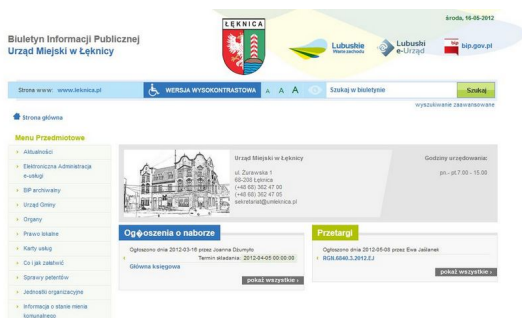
środa, 16-05-2012

Biuletyn Informacji Publicznej
Urząd Miejski w Łęknicy

ŁĘKNICA

Lubuskie Warto zostać

Lubuski e-Urząd

bip.gov.pl

Strona www: www.leknica.pl

WERSJA WYSOKOKONTRASTOWA A A A

Szukaj w biuletynie

Szukaj

wyszukiwanie zaawansowane

Strona główna

Menu Przedmiotowe

Aktualności
Elektroniczna Administracja e-usługi
BIP archiwalny
Urząd Gminy
Organy
Prawo lokalne
Karty usług
Co i jak załatwić
Sprawy petentów
Jednostki organizacyjne
Informacja o stanie mienia komunalnego

Urząd Miejski w Łęknicy
ul. Żurawska 1
68-208 Łęknica
(+48 68) 362 47 00
(+48 68) 362 47 05
sekretariat@umleknica.pl

Godziny urzędowania:
pn. - pt 7.00 - 15.00

Ogłoszenia o naborze

Ogłoszono dnia 2012-03-16 przez Joanna Dziumyło
Termin składania: 2012-04-05 00:00:00
Główna księgowa

pokaż wszystkie ›

Przetargi

Ogłoszono dnia 2012-05-08 przez Ewa Jaślanek
RGN.6840.3.2012.EJ

pokaż wszystkie ›